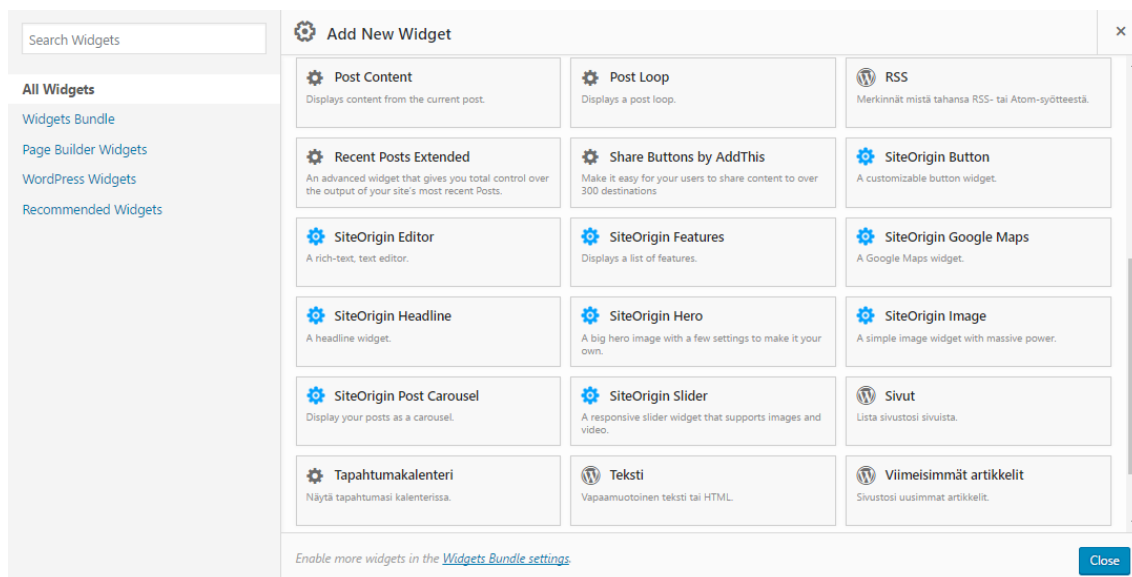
Search Widgets

All Widgets
Widgets Bundle
Page Builder Widgets
WordPress Widgets
Recommended Widgets

Add New Widget

×

Post Content
Displays content from the current post.

Post Loop
Displays a post loop.

RSS
Merkinnät mistä tahansa RSS- tai Atom-syötteestä.

Recent Posts Extended
An advanced widget that gives you total control over the output of your site's most recent Posts.

Share Buttons by AddThis
Make it easy for your users to share content to over 300 destinations

SiteOrigin Button
A customizable button widget.

SiteOrigin Editor
A rich-text, text editor.

SiteOrigin Features
Displays a list of features.

SiteOrigin Google Maps
A Google Maps widget.

SiteOrigin Headline
A headline widget.

SiteOrigin Hero
A big hero image with a few settings to make it your own.

SiteOrigin Image
A simple image widget with massive power.

SiteOrigin Post Carousel
Display your posts as a carousel.

SiteOrigin Slider
A responsive slider widget that supports images and video.

Sivut
Lista sivustosi sivuista.

Tapahtumakalenteri
Näytä tapahtumasi kalenterissa.

Teksti
Vapaamuotoinen teksti tai HTML.

Viimeisimmät artikkelit
Sivustosi uusimmat artikkelit.

Enable more widgets in the Widgets Bundle settings.

Close